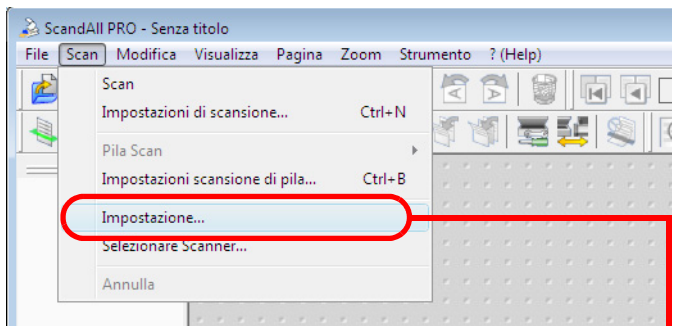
ScandAll PRO - Senza titolo

File Scan Modifica Visualizza Pagina Zoom Strumento ? (Help)

Scan
Impostazioni di scansione... Ctrl+N
Pila Scan
Impostazioni scansione di pila... Ctrl+B
Impostazione...
Selezionare Scanner...
Annulla